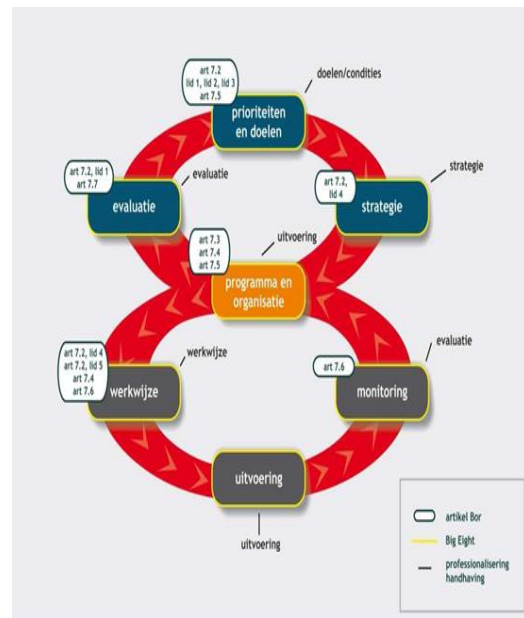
art 7.2
lid 1, lid 2, lid 3
art 7.5

prioriteiten en doelen

doelen/condities

art 7.2, lid 1
art 7.7

evaluatie

evaluatie

art 7.2, lid 4

strategie

strategie

art 7.3
art 7.4
art 7.5

uitvoering

programma en organisatie

art 7.2, lid 4
art 7.2, lid 5
art 7.4
art 7.6

werkwijze

werkwijze

art 7.6

evaluatie

monitoring

uitvoering

uitvoering

artikel Bor
Big Eight
professionalisering handhaving